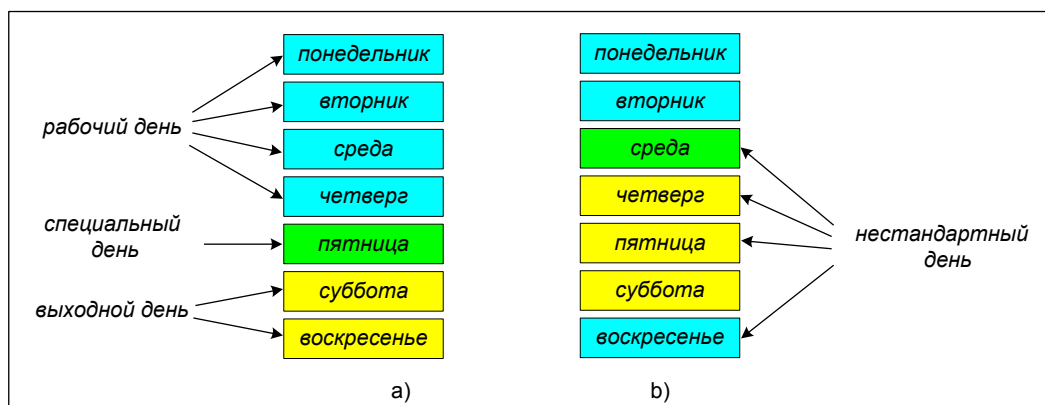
рабочий день

специальный день

выходной день

понедельник

вторник

среда

четверг

пятница

суббота

воскресенье

a)

понедельник

вторник

среда

четверг

пятница

суббота

воскресенье

b)

нестандартный день